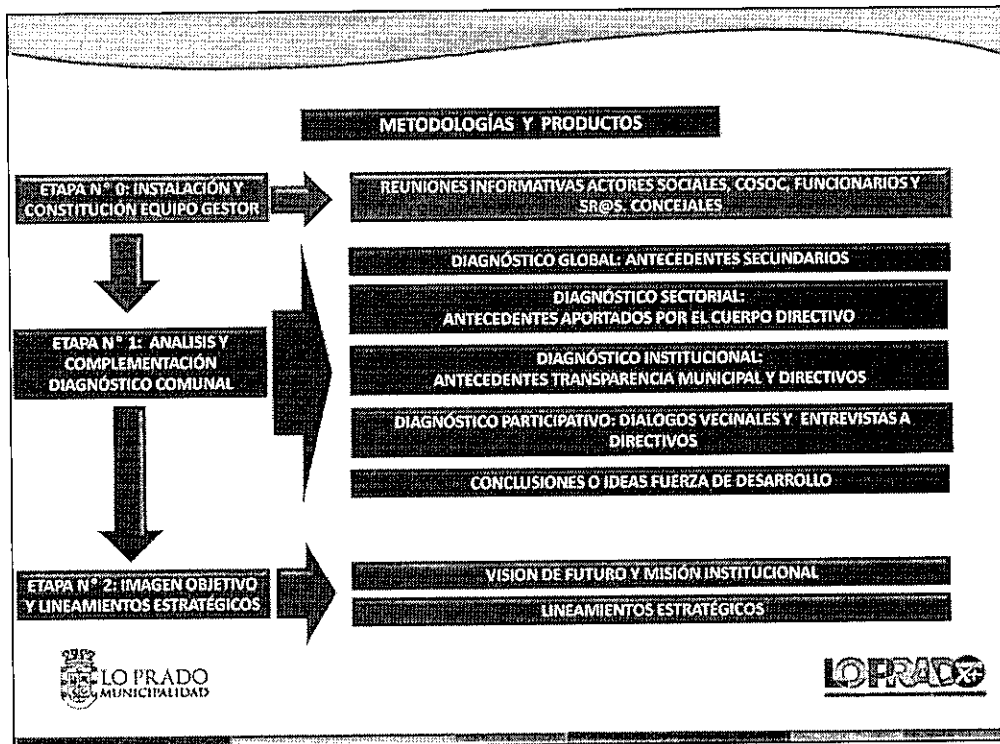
METODOLOGÍAS Y PRODUCTOS

ETAPA N° 0: INSTALACIÓN Y CONSTITUCIÓN EQUIPO GESTOR

REUNIONES INFORMATIVAS ACTORES SOCIALES, COSOC, FUNCIONARIOS Y SR@S. CONCEJALES

ETAPA N° 1: ANALISIS Y COMPLEMENTACIÓN DIAGNÓSTICO COMUNAL

DIAGNÓSTICO GLOBAL: ANTECEDENTES SECUNDARIOS

DIAGNÓSTICO SECTORIAL: ANTECEDENTES APORTADOS POR EL CUERPO DIRECTIVO

DIAGNÓSTICO INSTITUCIONAL: ANTECEDENTES TRANSPARENCIA MUNICIPAL Y DIRECTIVOS

DIAGNÓSTICO PARTICIPATIVO: DIALOGOS VECINALES Y ENTREVISTAS A DIRECTIVOS

CONCLUSIONES O IDEAS FUERZA DE DESARROLLO

ETAPA N° 2: IMAGEN OBJETIVO Y LINEAMIENTOS ESTRATÉGICOS

VISION DE FUTURO Y MISIÓN INSTITUCIONAL

LINEAMIENTOS ESTRATÉGICOS

LO PRADO MUNICIPALIDAD

LO PRADO